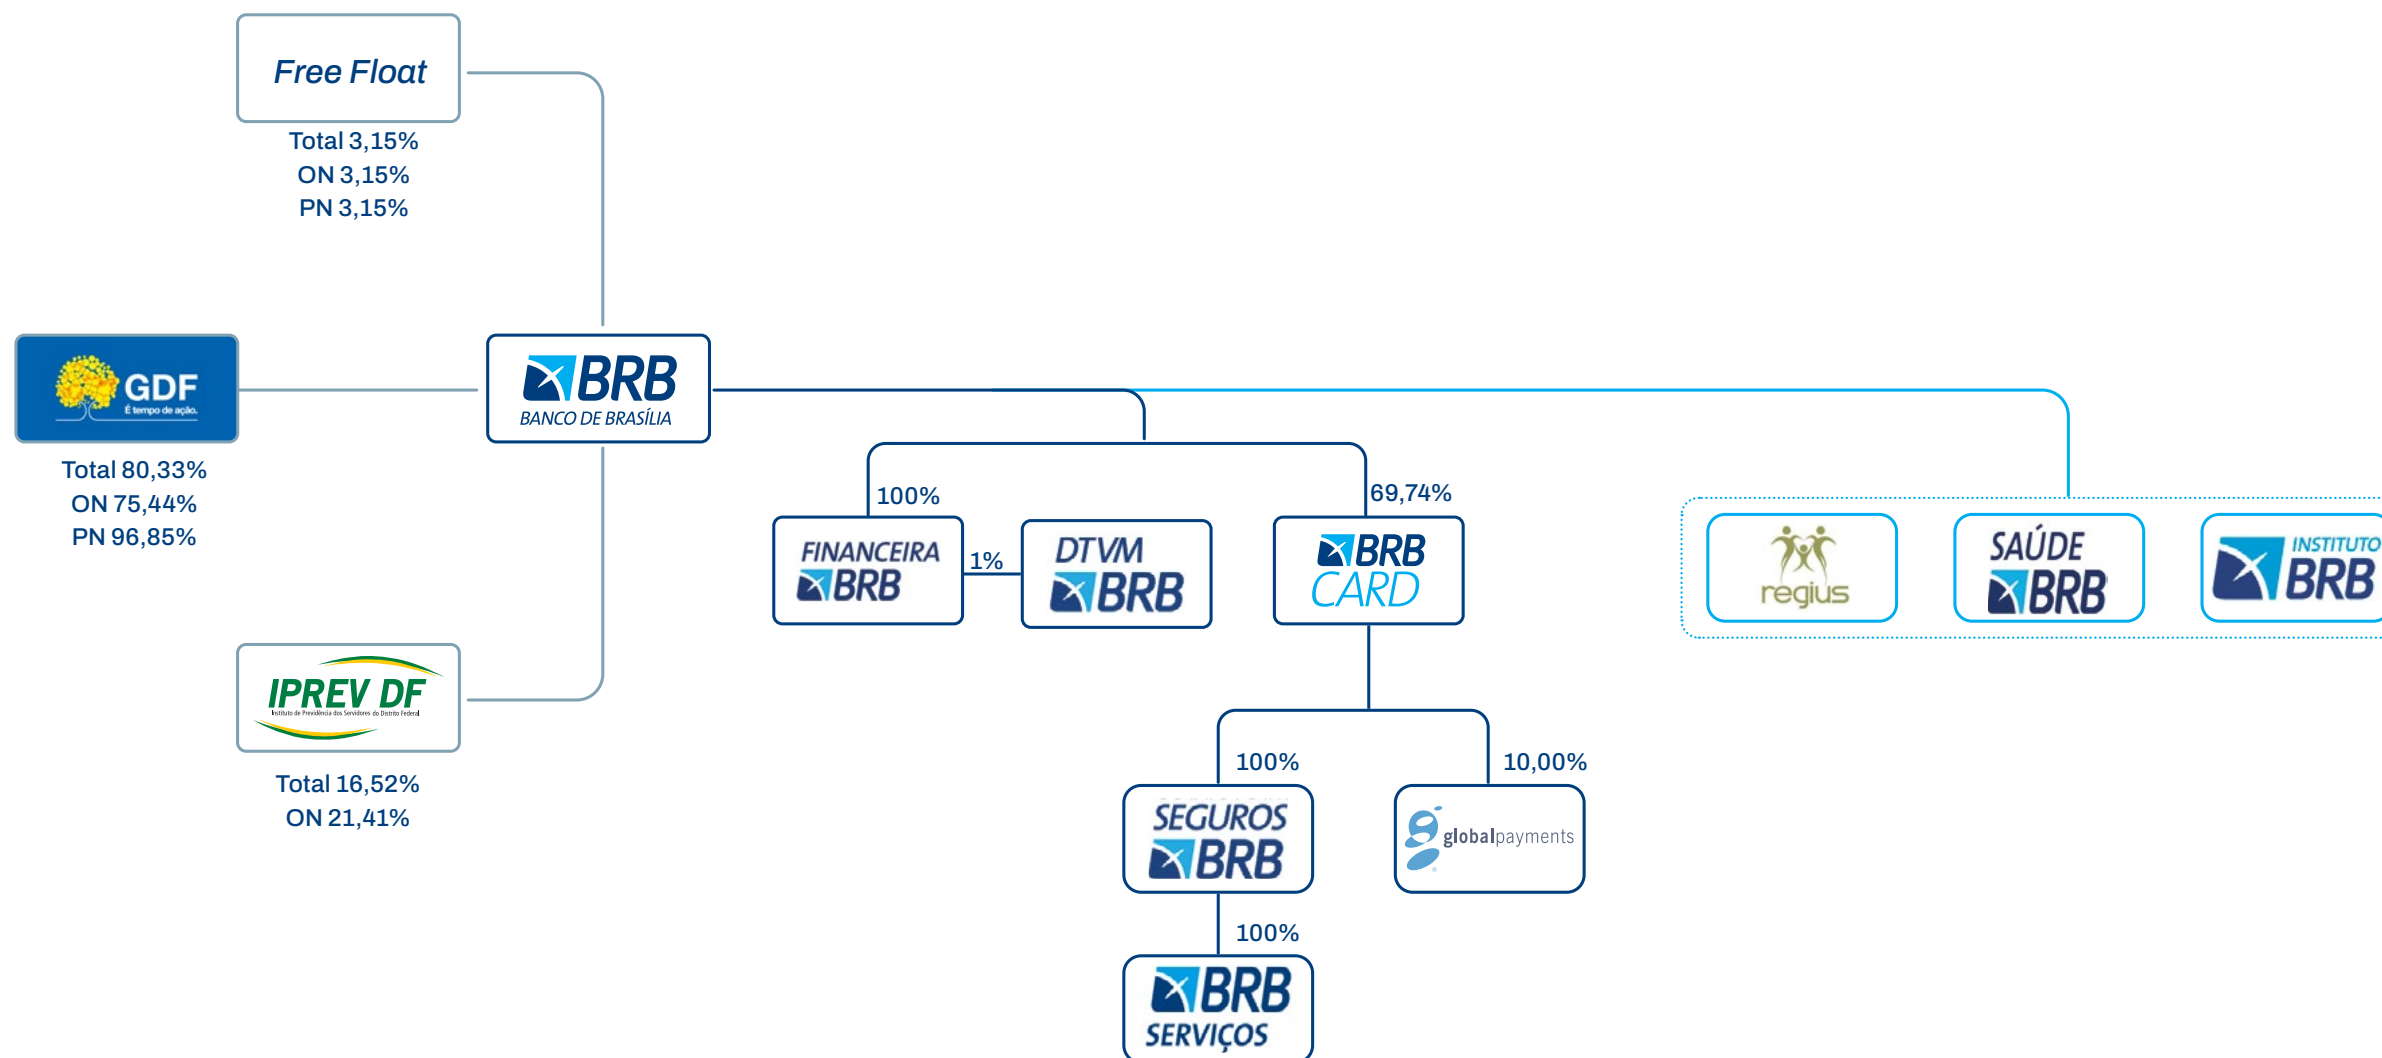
Free Float

Total 3,15%
ON 3,15%
PN 3,15%

GDF
É tempo de ação.

Total 80,33%
ON 75,44%
PN 96,85%

BRB
BANCO DE BRASÍLIA

IPREV DF
Instituto de Previdência dos Servidores do Distrito Federal

Total 16,52%
ON 21,41%

100%

FINANCEIRA BRB

1%

DTVM BRB

69,74%

BRB CARD

regius

SAÚDE BRB

INSTITUTO BRB

100%

SEGUROS BRB

10,00%

globalpayments

100%

BRB SERVIÇOS